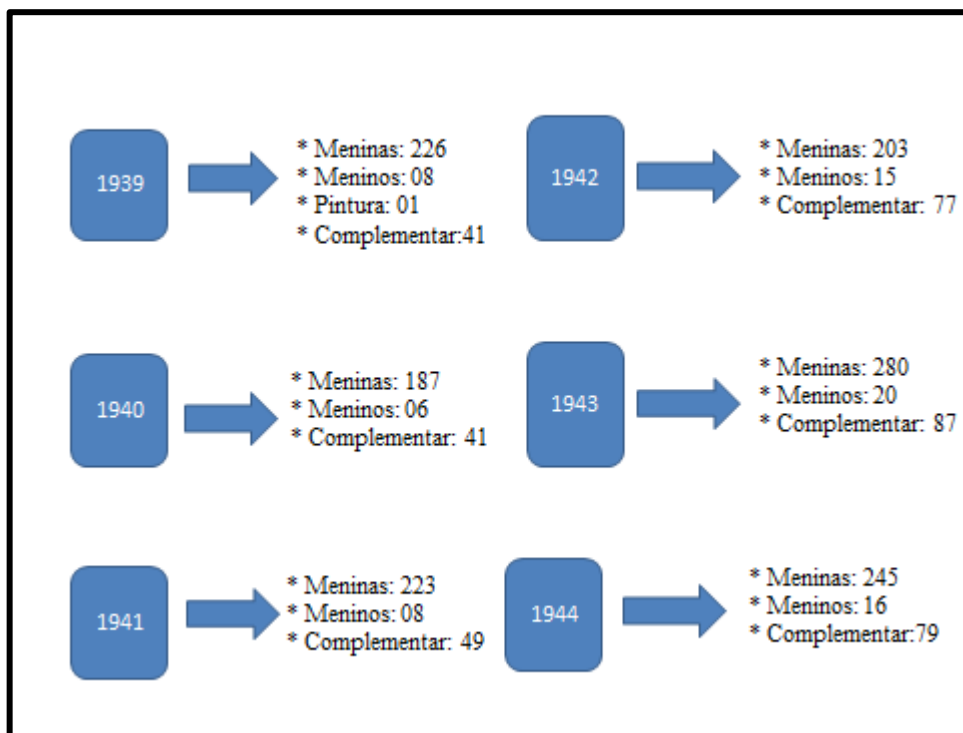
1939

* Meninas: 226
* Meninos: 08
* Pintura: 01
* Complementar:41

1942

* Meninas: 203
* Meninos: 15
* Complementar: 77

1940

* Meninas: 187
* Meninos: 06
* Complementar: 41

1943

* Meninas: 280
* Meninos: 20
* Complementar: 87

1941

* Meninas: 223
* Meninos: 08
* Complementar: 49

1944

* Meninas: 245
* Meninos: 16
* Complementar:79